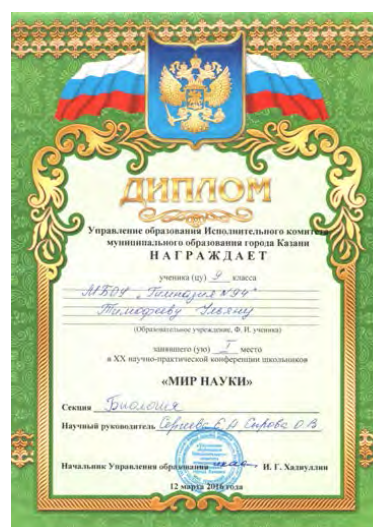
ДИПЛОМ

Управление образования Исполнительного комитета муниципального образования города Казани

НАГРАЖДАЕТ

ученика (цу) 9 класса

МБОУ "Гимназия №94"

Тимофееву Ульяну

(Образовательное учреждение, Ф. И. ученика)

занявшего (ую) I место
в XX научно-практической конференции школьников

«МИР НАУКИ»

Секция Биология

Научный руководитель Сергеева Е.А. Сирова О.В.

Начальник Управления образования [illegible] И. Г. Хадиуллин

12 марта 2016 года